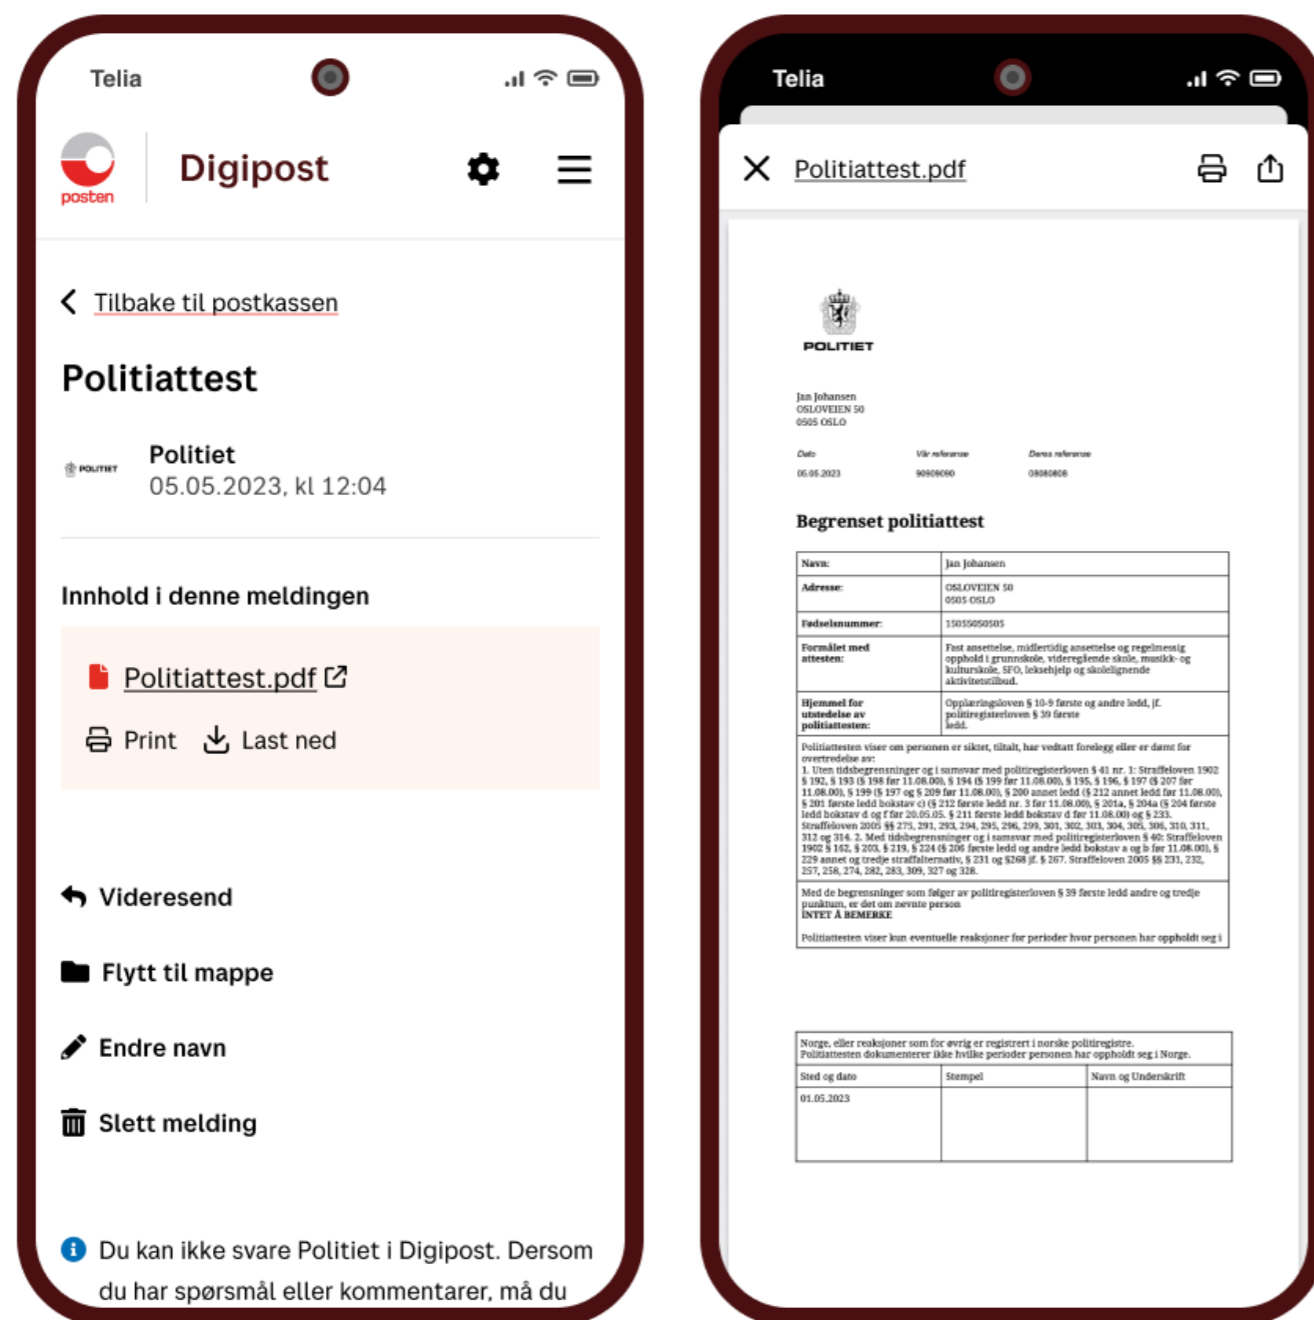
Telia

posten

Digipost

Tilbake til postkassen

Politiattest

POLITIET

Politiet
05.05.2023, kl 12:04

Innhold i denne meldingen

Politiattest.pdf

Print Last ned

Videresend

Flytt til mappe

Endre navn

Slett melding

Du kan ikke svare Politiet i Digipost. Dersom du har spørsmål eller kommentarer, må du

Telia

Politiattest.pdf

POLITIET

Jan Johansen
OSLOVEIEN 50
0505 OSLO

Dato: 05.05.2023
Vår referanse: 90909090
Deres referanse: 08080808

Begrenset politiattest

| Navn: | Jan Johansen |
|---|---|
| Adresse: | OSLOVEIEN 50 0505 OSLO |
| Fødselsnummer: | 15055050505 |
| Formålet med attesten: | Fast ansettelse, midlertidig ansettelse og regelmessig opphold i grunnskole, videregående skole, musikk- og kulturskole, SFO, leksehjelp og skolelignende aktivitetstilbud. |
| Hjemmel for utstedelse av politiattesten: | Opplæringsloven § 10-9 første og andre ledd, jf. politiregisterloven § 39 første ledd. |

Politiattesten viser om personen er siktet, tiltalt, har vedtatt forelegg eller er dømt for overtredelse av:
1. Uten tidsbegrensninger og i samsvar med politiregisterloven § 41 nr. 1: Straffeloven 1902 § 192, § 193 (§ 198 før 11.08.00), § 194 (§ 199 før 11.08.00), § 195, § 196, § 197 (§ 207 før 11.08.00), § 199 (§ 197 og § 209 før 11.08.00), § 200 annet ledd (§ 212 annet ledd før 11.08.00), § 201 første ledd bokstav c) (§ 212 første ledd nr. 3 før 11.08.00), § 201a, § 204a (§ 204 første ledd bokstav d og f før 20.05.05. § 211 første ledd bokstav d før 11.08.00) og § 233. Straffeloven 2005 §§ 275, 291, 293, 294, 295, 296, 299, 301, 302, 303, 304, 305, 306, 310, 311, 312 og 314. 2. Med tidsbegrensninger og i samsvar med politiregisterloven § 40: Straffeloven 1902 § 162, § 203, § 219, § 224 (§ 206 første ledd og andre ledd bokstav a og b før 11.08.00), § 229 annet og tredje straffalternativ, § 231 og §268 jf. § 267. Straffeloven 2005 §§ 231, 232, 257, 258, 274, 282, 283, 309, 327 og 328.

Med de begrensninger som følger av politiregisterloven § 39 første ledd andre og tredje punktum, er det om nevnte person
INTET Å BEMERKE

Politiattesten viser kun eventuelle reaksjoner for perioder hvor personen har oppholdt seg i

Norge, eller reaksjoner som for øvrig er registrert i norske politiregistre.
Politiattesten dokumenterer ikke hvilke perioder personen har oppholdt seg i Norge.

| Sted og dato | Stempel | Navn og Underskrift |
|---|---|---|
| 01.05.2023 | | |